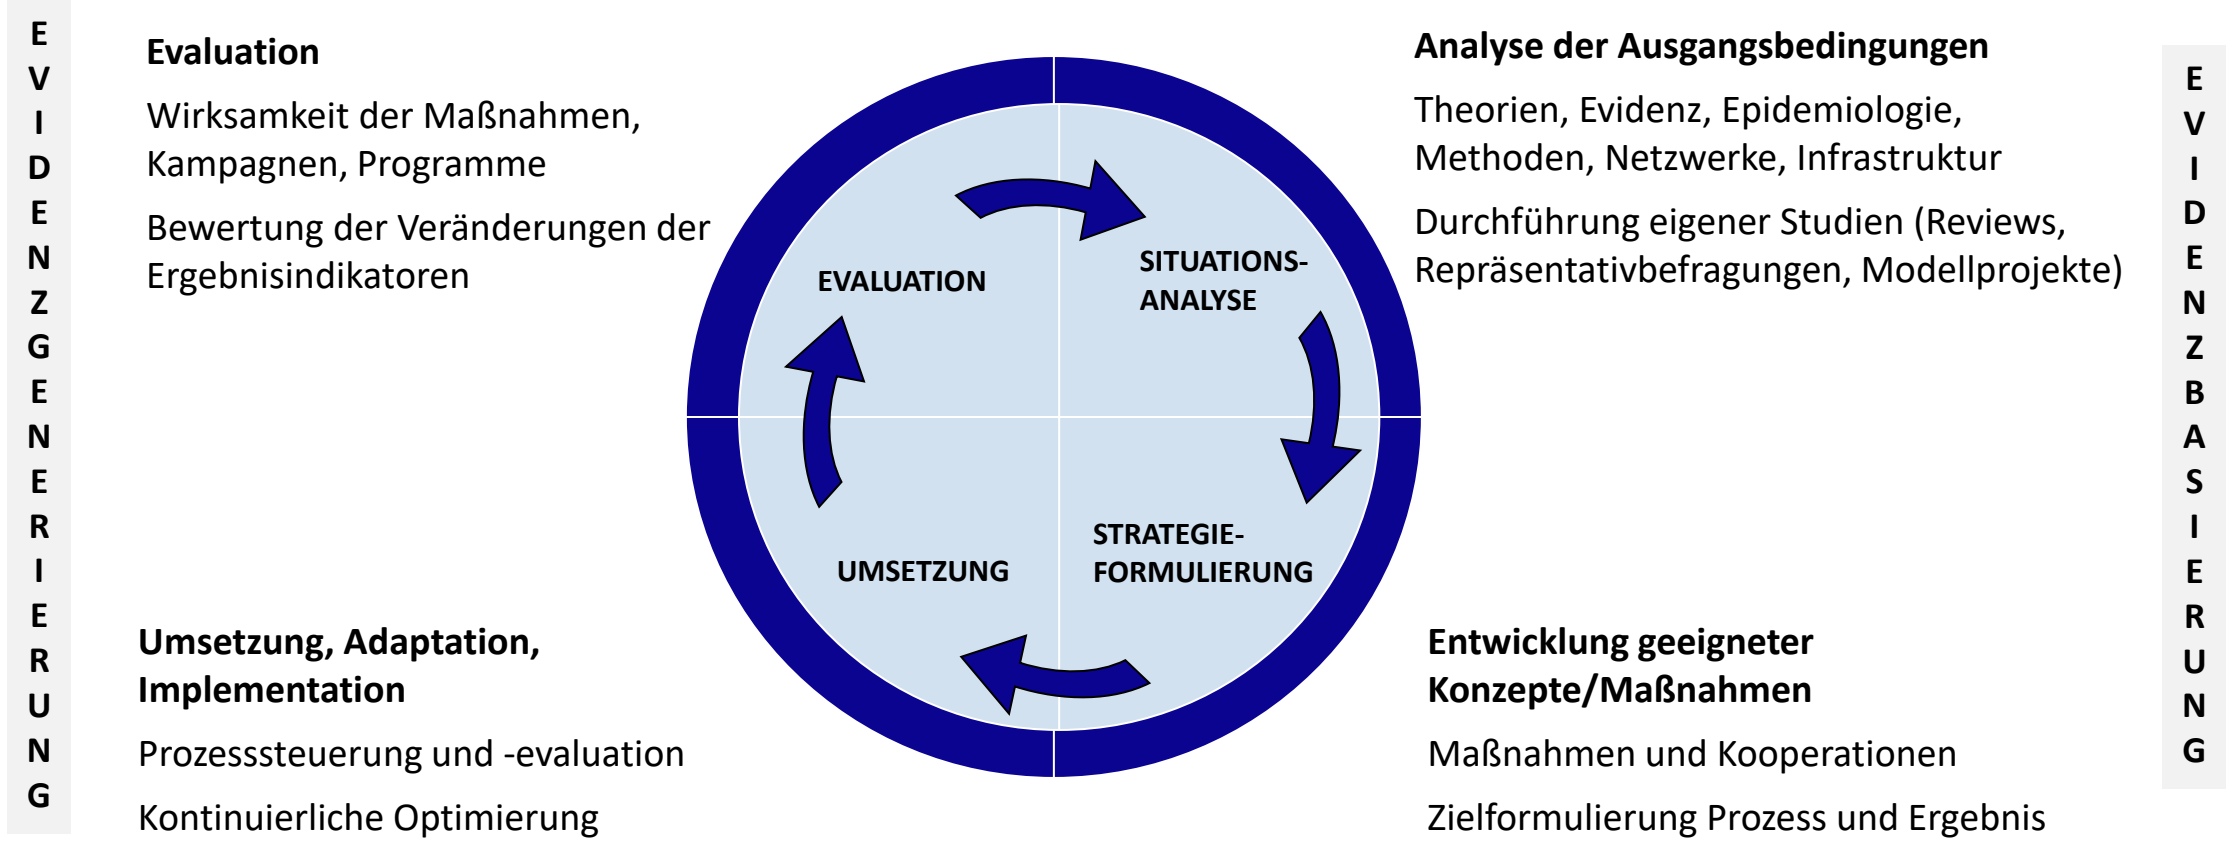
EVIDENZGENERIERUNG

Evaluation

Wirksamkeit der Maßnahmen, Kampagnen, Programme

Bewertung der Veränderungen der Ergebnisindikatoren

Analyse der Ausgangsbedingungen

Theorien, Evidenz, Epidemiologie, Methoden, Netzwerke, Infrastruktur

Durchführung eigener Studien (Reviews, Repräsentativbefragungen, Modellprojekte)

EVIDENZBASIERUNG

EVALUATION

SITUATIONS-ANALYSE

STRATEGIE-FORMULIERUNG

UMSETZUNG

Umsetzung, Adaptation, Implementation

Prozesssteuerung und -evaluation

Kontinuierliche Optimierung

Entwicklung geeigneter Konzepte/Maßnahmen

Maßnahmen und Kooperationen

Zielformulierung Prozess und Ergebnis